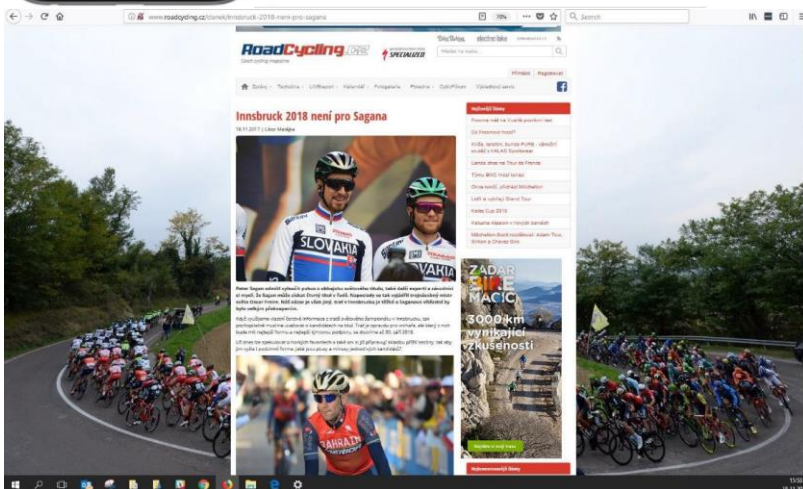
www.roadcycling.cz/clanek/innsbruck-2018-neni-pro-sagana

70%

Search

RoadCycling.cz

Czech cycling magazine

SPECIALIZED

Hledat na webu...

Přihlásit Registrovat

Innsbruck 2018 není pro Sagana

18.11.2017 | Libor Matějka

SLOVAKIA

VAKIA

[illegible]

Nejčtenější články

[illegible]

ZADAR

MAGIC

3000 km vynikající zkušenosti

BAHRAIN

Nejkomentovanější články